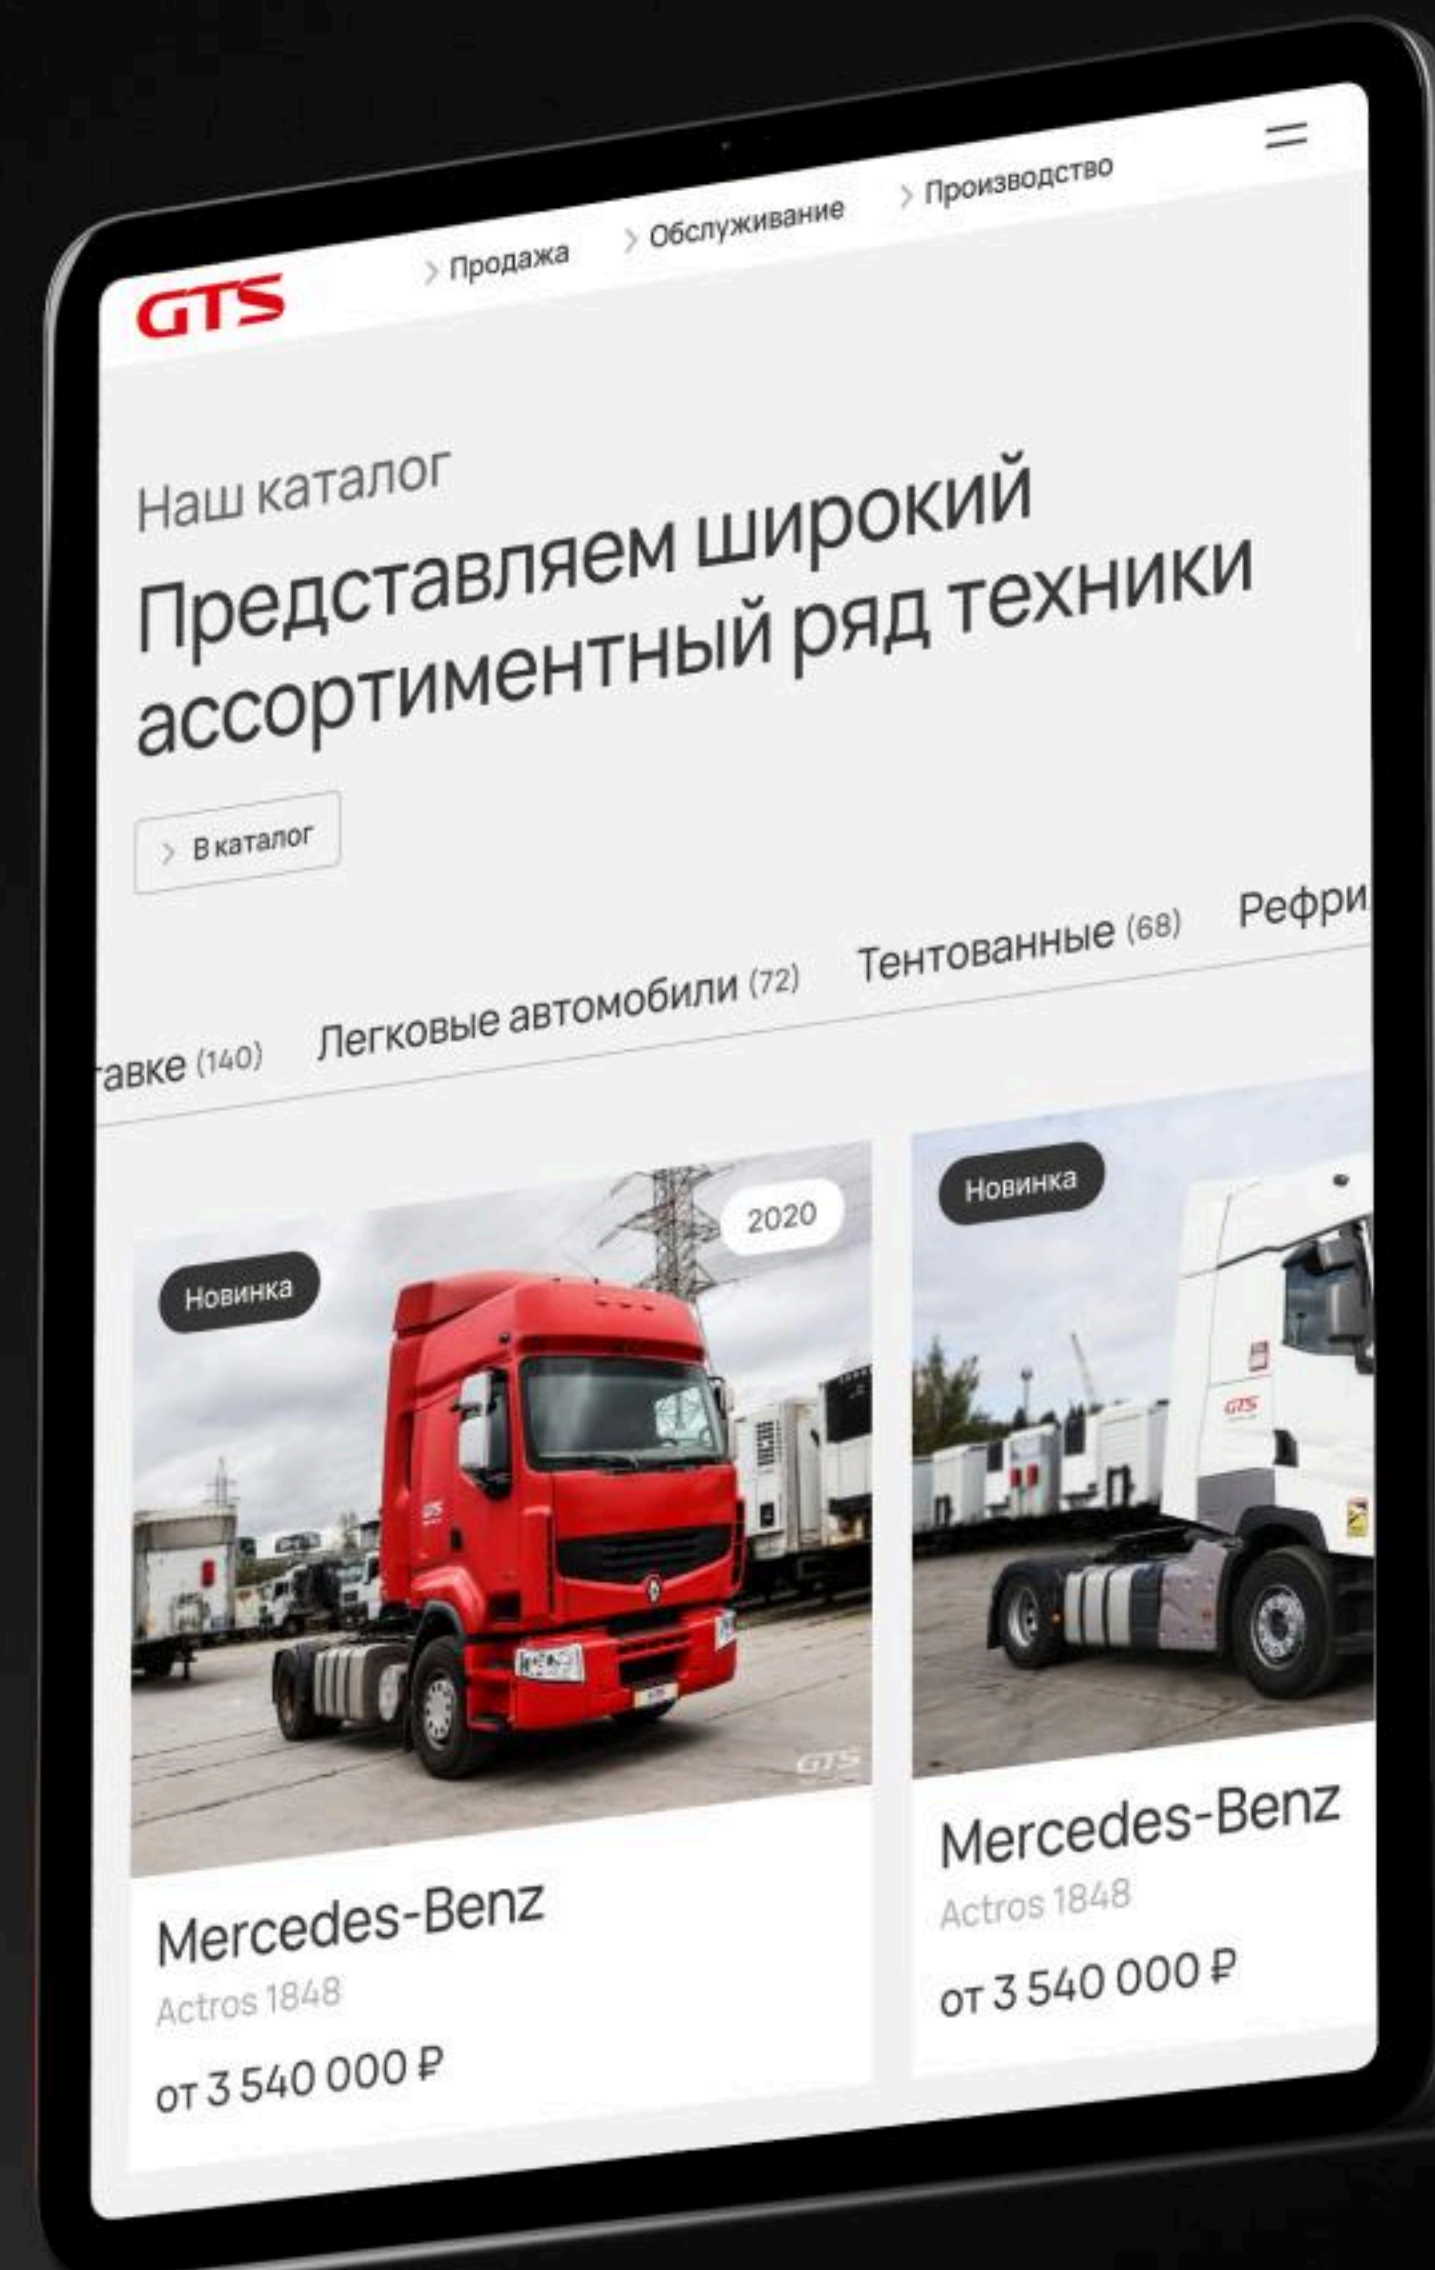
GTS

> Продажа > Обслуживание > Производство

Наш каталог

Представляем широкий ассортиментный ряд техники

> В каталог

авке (140) Легковые автомобили (72) Тентованные (68) Рефри

Новинка

2020

Mercedes-Benz

Actros 1848

от 3 540 000 ₽

Новинка

Mercedes-Benz

Actros 1848

от 3 540 000 ₽